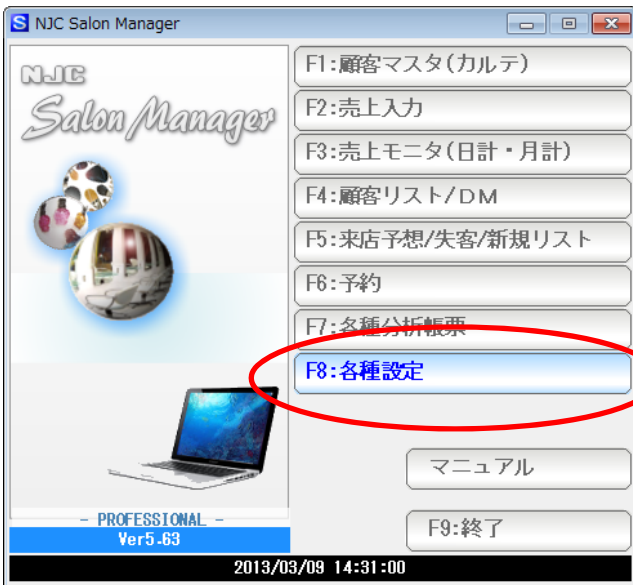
NJC Salon Manager

NJC
Salon Manager

F1:顧客マスタ(カルテ)
F2:売上入力
F3:売上モニタ(日計・月計)
F4:顧客リスト/DM
F5:来店予想/失客/新規リスト
F6:予約
F7:各種分析帳票
F8:各種設定

マニュアル

- PROFESSIONAL -
Ver5.63

F9:終了

2013/03/09 14:31:00